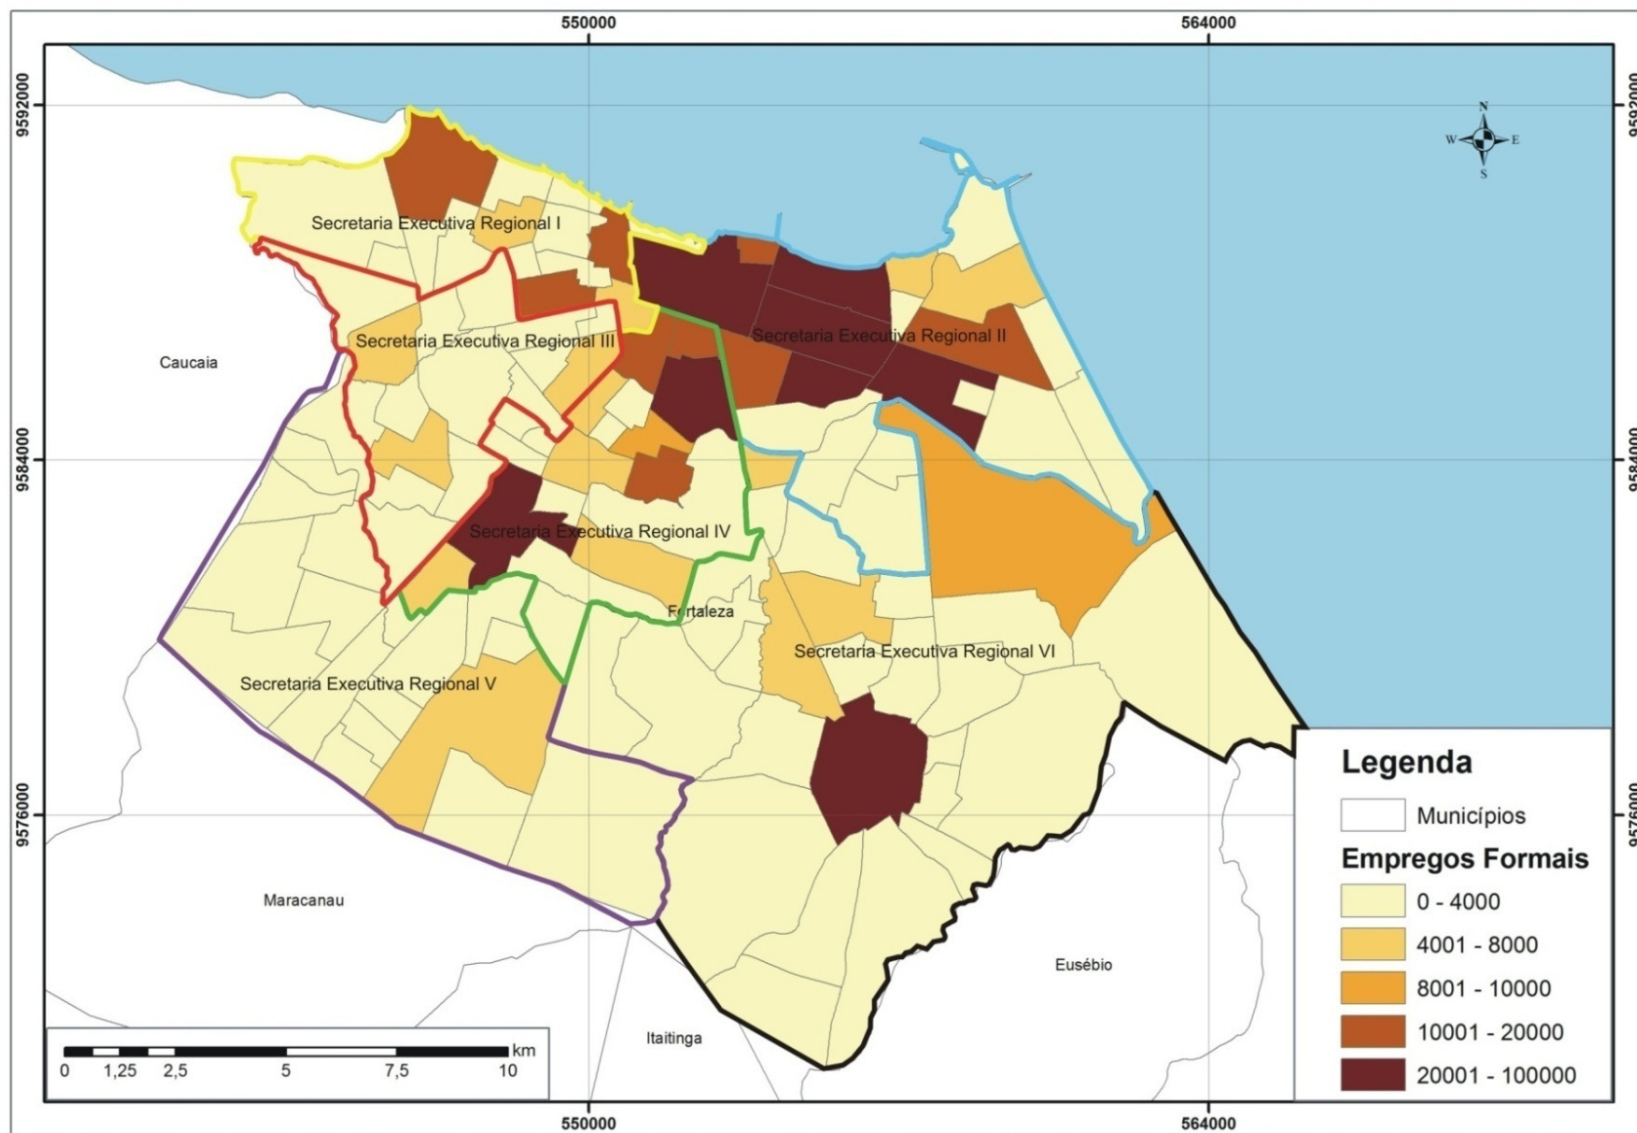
550000
564000
9592000
9592000
9584000
9584000
9576000
9576000
N
W
E
S

Secretaria Executiva Regional I
Secretaria Executiva Regional III
Secretaria Executiva Regional II
Caucaia
Secretaria Executiva Regional IV
Fortaleza
Secretaria Executiva Regional VI
Secretaria Executiva Regional V
Maracanau
Eusébio
Itaitinga

Legenda
Municípios
Empregos Formais
0 - 4000
4001 - 8000
8001 - 10000
10001 - 20000
20001 - 100000

km
0 1,25 2,5 5 7,5 10

550000
564000